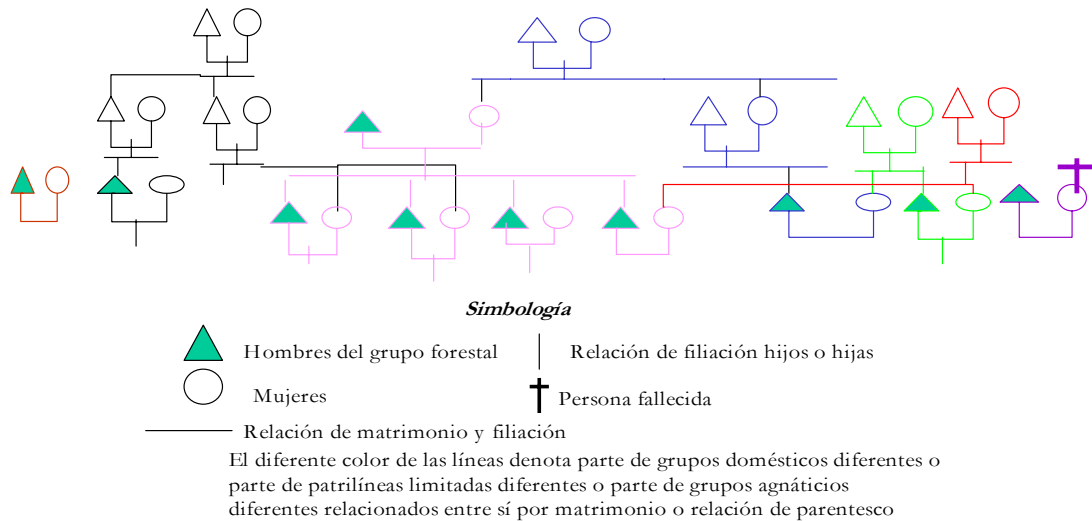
Simbología

Hombres del grupo forestal

Relación de filiación hijos o hijas

Mujeres

Persona fallecida

Relación de matrimonio y filiación

El diferente color de las líneas denota parte de grupos domésticos diferentes o parte de patrilíneas limitadas diferentes o parte de grupos agnáticios diferentes relacionados entre sí por matrimonio o relación de parentesco